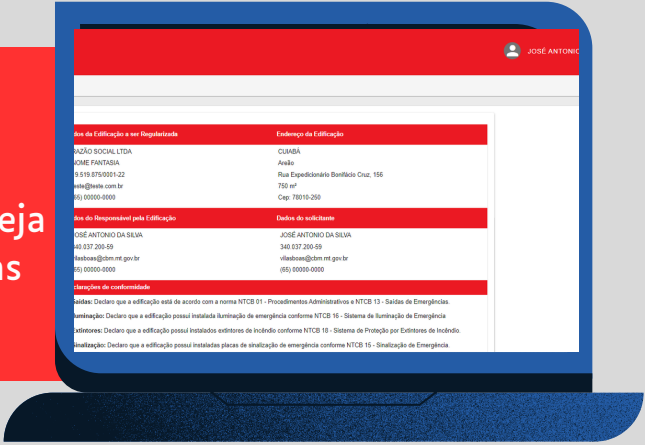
eja
ns

JOSÉ ANTONIO

dos da Edificação a ser Regularizada | Endereço da Edificação
RAZÃO SOCIAL LTDA | CUIABÁ
NOME FANTASIA | Areão
9.519.875/0001-22 | Rua Expedicionário Bonifácio Cruz, 156
teste@teste.com.br | 750 m²
(65) 00000-0000 | Cep: 78010-250

dos do Responsável pela Edificação | Dados do solicitante
JOSÉ ANTONIO DA SILVA | JOSÉ ANTONIO DA SILVA
340.037.200-59 | 340.037.200-59
vilasboas@cbm.mt.gov.br | vilasboas@cbm.mt.gov.br
(65) 00000-0000 | (65) 00000-0000

clarações de conformidade
Saídas: Declaro que a edificação está de acordo com a norma NTCB 01 - Procedimentos Administrativos e NTCB 13 - Saídas de Emergências.
Iluminação: Declaro que a edificação possui instalada iluminação de emergência conforme NTCB 16 - Sistema de Iluminação de Emergência
Extintores: Declaro que a edificação possui instalados extintores de incêndio conforme NTCB 18 - Sistema de Proteção por Extintores de Incêndio.
Sinalização: Declaro que a edificação possui instaladas placas de sinalização de emergência conforme NTCB 15 - Sinalização de Emergência.